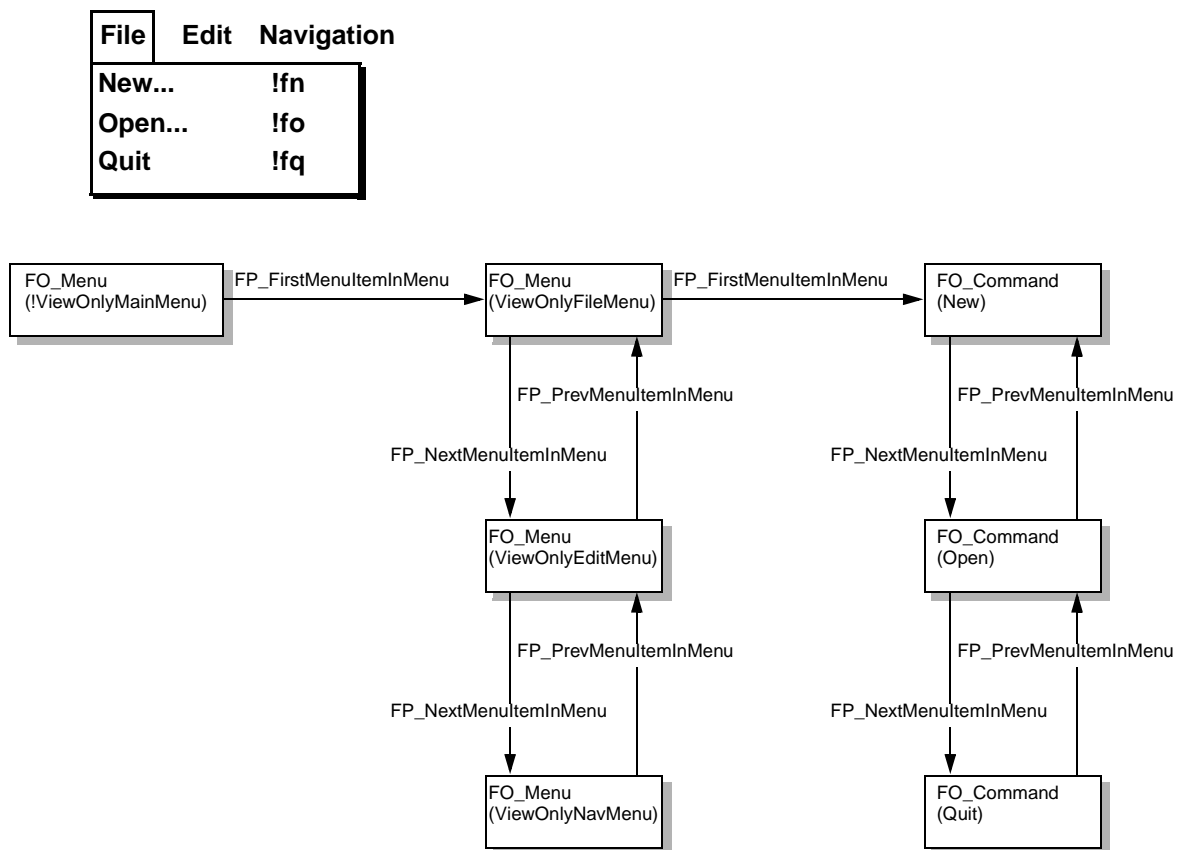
File Edit Navigation

New... !fn
Open... !fo
Quit !fq

FO_Menu
(!ViewOnlyMainMenu)

FP_FirstMenuItemInMenu

FO_Menu
(ViewOnlyFileMenu)

FP_FirstMenuItemInMenu

FO_Command
(New)

FP_PrevMenuItemInMenu

FP_NextMenuItemInMenu

FP_PrevMenuItemInMenu

FP_NextMenuItemInMenu

FO_Menu
(ViewOnlyEditMenu)

FO_Command
(Open)

FP_PrevMenuItemInMenu

FP_NextMenuItemInMenu

FP_PrevMenuItemInMenu

FP_NextMenuItemInMenu

FO_Menu
(ViewOnlyNavMenu)

FO_Command
(Quit)